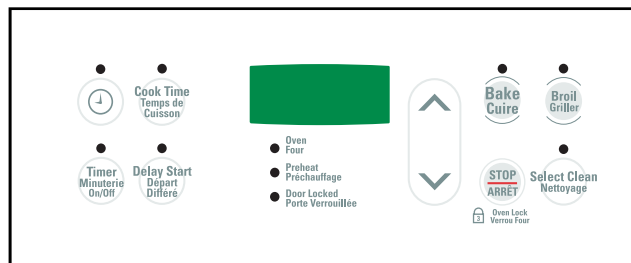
Cook Time
Temps de Cuisson

Timer
Minuterie
On/Off

Delay Start
Départ Différé

Oven
Four

Preheat
Préchauffage

Door Locked
Porte Verrouillée

Bake
Cuire

Broil
Griller

STOP
ARRÊT

Select Clean
Nettoyage

3 Oven Lock
Verrou Four